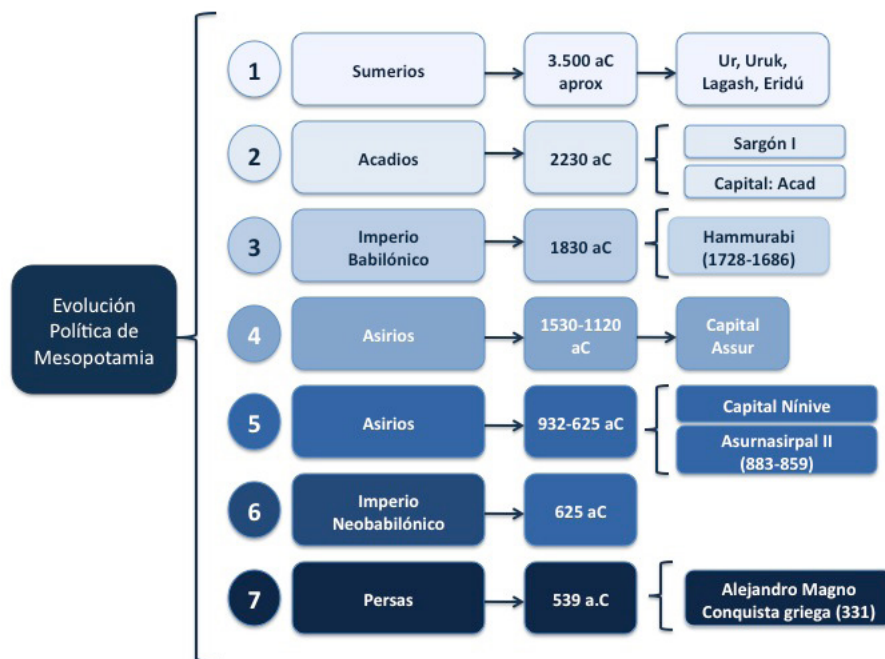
Evolución Política de Mesopotamia

1 Sumerios 3.500 aC aprox Ur, Uruk, Lagash, Eridú

2 Acadios 2230 aC Sargón I Capital: Acad

3 Imperio Babilónico 1830 aC Hammurabi (1728-1686)

4 Asirios 1530-1120 aC Capital Assur

5 Asirios 932-625 aC Capital Nínive Asurnasirpal II (883-859)

6 Imperio Neobabilónico 625 aC

7 Persas 539 a.C Alejandro Magno Conquista griega (331)